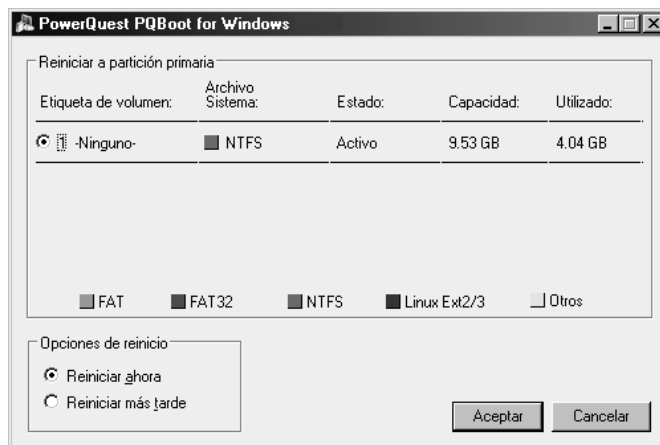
PowerQuest PQBoot for Windows

Reiniciar a partición primaria

| Etiqueta de volumen: | Archivo Sistema: | Estado: | Capacidad: | Utilizado: |
|---|---|---|---|---|
| -Ninguno- | NTFS | Activo | 9.53 GB | 4.04 GB |

FAT FAT32 NTFS Linux Ext2/3 Otros

Opciones de reinicio

Reiniciar ahora

Reiniciar más tarde

Aceptar

Cancelar